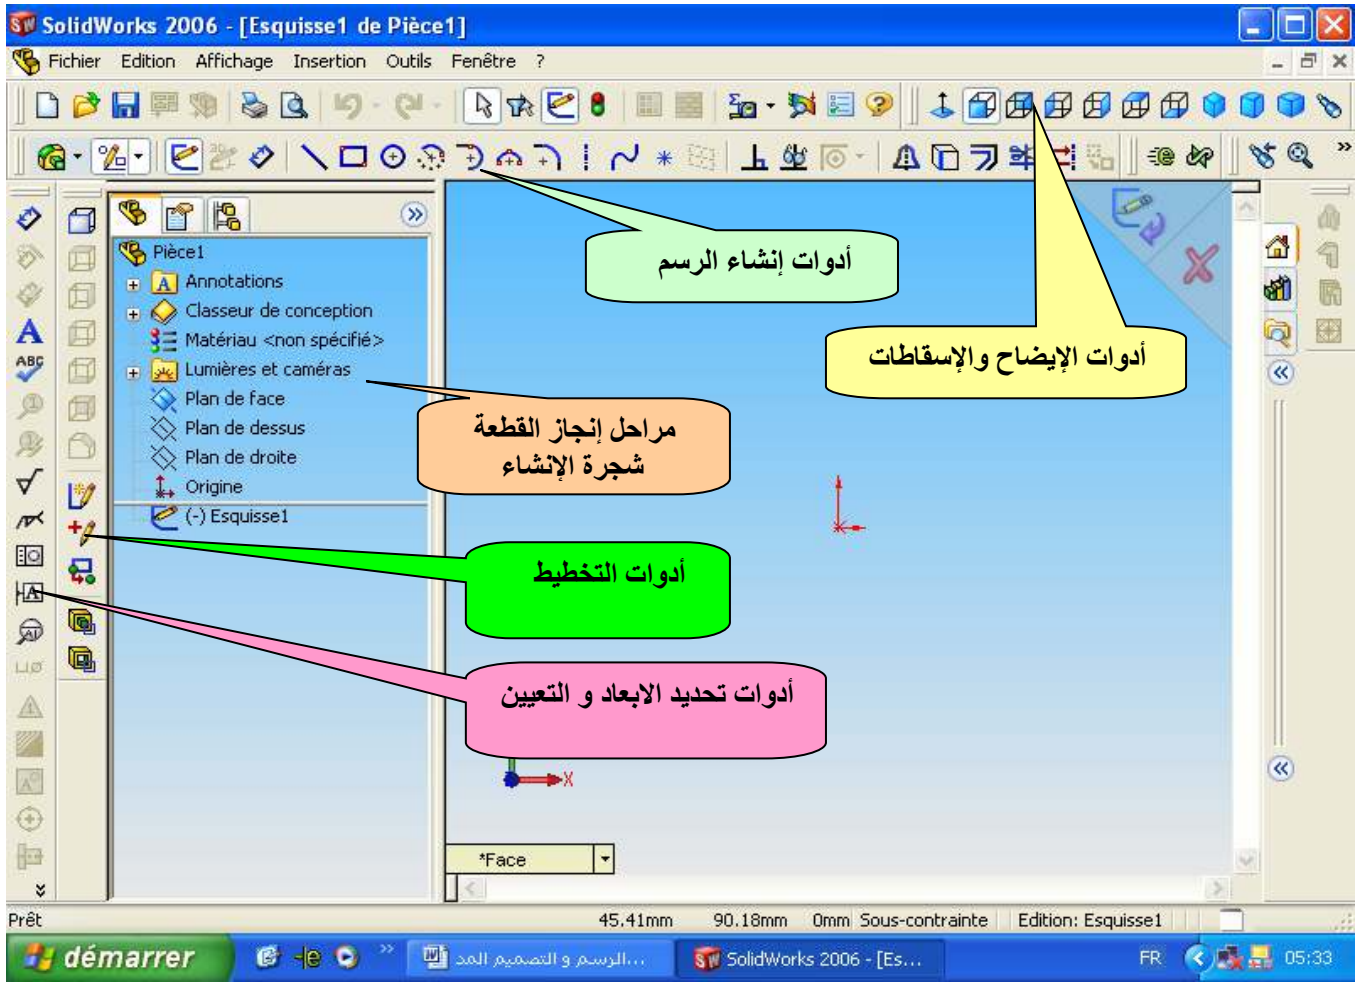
SolidWorks 2006 - [Esquisse1 de Pièce1]

Fichier Edition Affichage Insertion Outils Fenêtre ?

Pièce1
Annotations
Classeur de conception
Matériau <non spécifié>
Lumières et caméras
Plan de face
Plan de dessus
Plan de droite
Origine
(-) Esquisse1

أدوات إنشاء الرسم

أدوات الإيضاح والإسقاطات

مراحل إنجاز القطعة
شجرة الإنشاء

أدوات التخطيط

أدوات تحديد الابعاد و التعيين

*Face

Prêt 45.41mm 90.18mm 0mm Sous-contrainte Edition: Esquisse1

démarrer ...الرسم و التصميم المد SolidWorks 2006 - [Es... FR 05:33